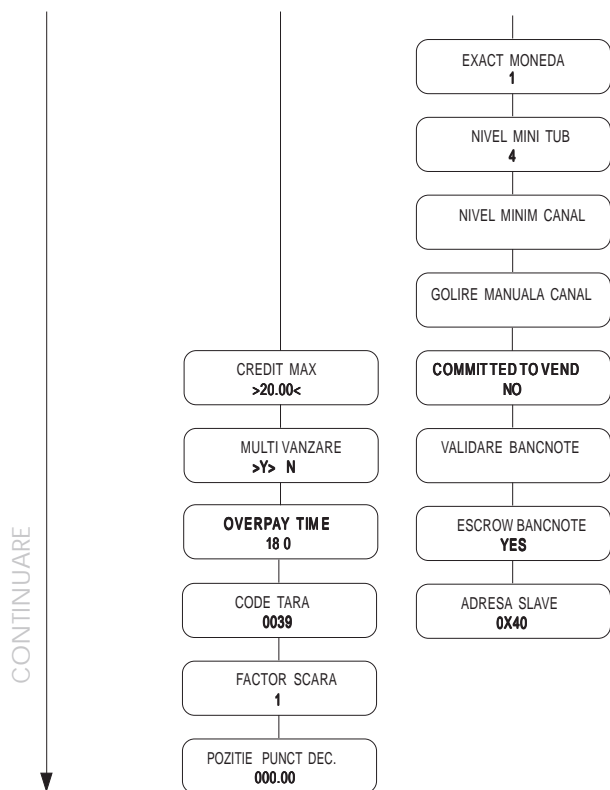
CONTINUARE

CREDIT MAX
>20.00<

MULTI VANZARE
>Y> N

OVERPAY TIME
18 0

CODE TARA
0039

FACTOR SCARA
1

POZITIE PUNCT DEC.
000.00

EXACT MONEDA
1

NIVEL MINI TUB
4

NIVEL MINIM CANAL

GOLIRE MANUALA CANAL

COMMITTED TO VEND
NO

VALIDARE BANCNOTE

ESCROW BANCNOTE
YES

ADRESA SLAVE
0X40